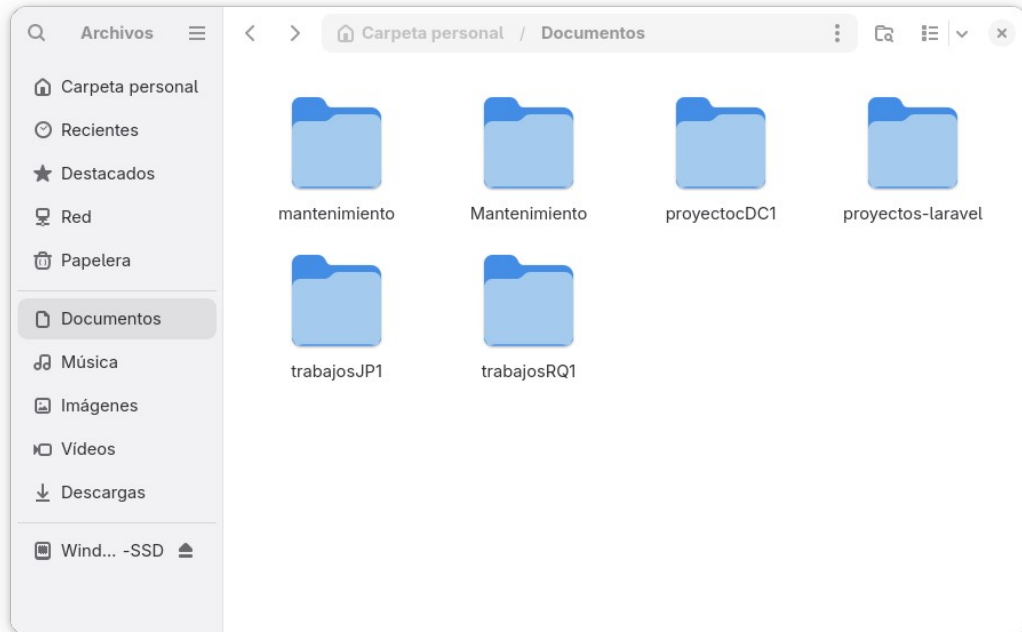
Archivos

Carpeta personal / Documentos

Carpeta personal
Recientes
Destacados
Red
Papelera
Documentos
Música
Imágenes
Vídeos
Descargas
Wind... -SSD

mantenimiento
Mantenimiento
proyectocDC1
proyectos-laravel
trabajosJP1
trabajosRQ1